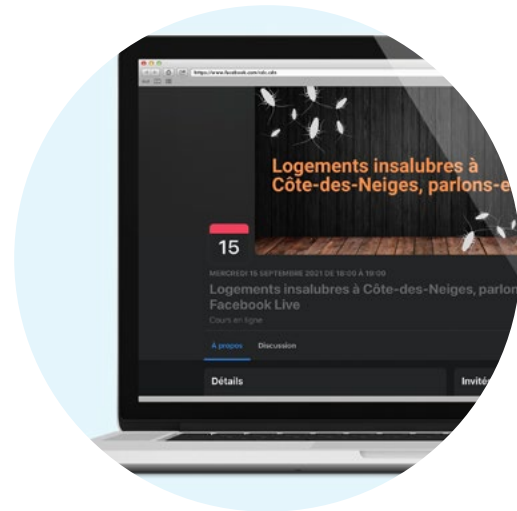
https://www.facebook.com/cdc.cdn

Logements insalubres à Côte-des-Neiges, parlons-e

15

MERCREDI 15 SEPTEMBRE 2021 DE 18:00 À 19:00

Logements insalubres à Côte-des-Neiges, parlon Facebook Live

Cours en ligne

À propos Discussion

Détails

Invité